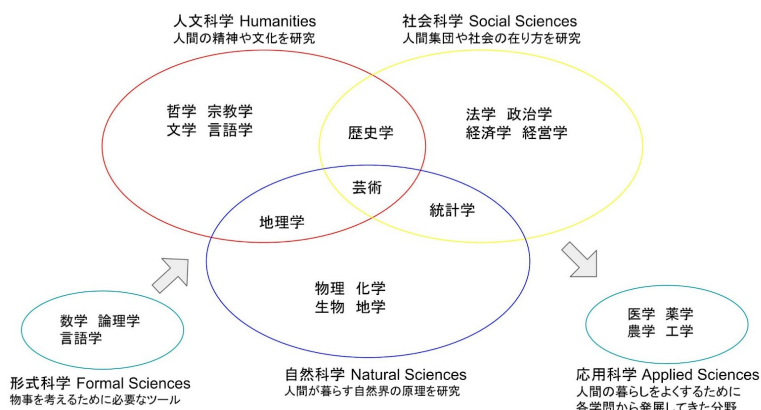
人文科学 Humanities
人間の精神や文化を研究

社会科学 Social Sciences
人間集団や社会の在り方を研究

哲学 宗教学
文学 言語学

歴史学

法学 政治学
経済学 経営学

芸術

地理学

統計学

物理 化学
生物 地学

数学 論理学
言語学

医学 薬学
農学 工学

形式科学 Formal Sciences
物事を考えるために必要なツール

自然科学 Natural Sciences
人間が暮らす自然界の原理を研究

応用科学 Applied Sciences
人間の暮らしをよくするために
各学問から発展してきた分野